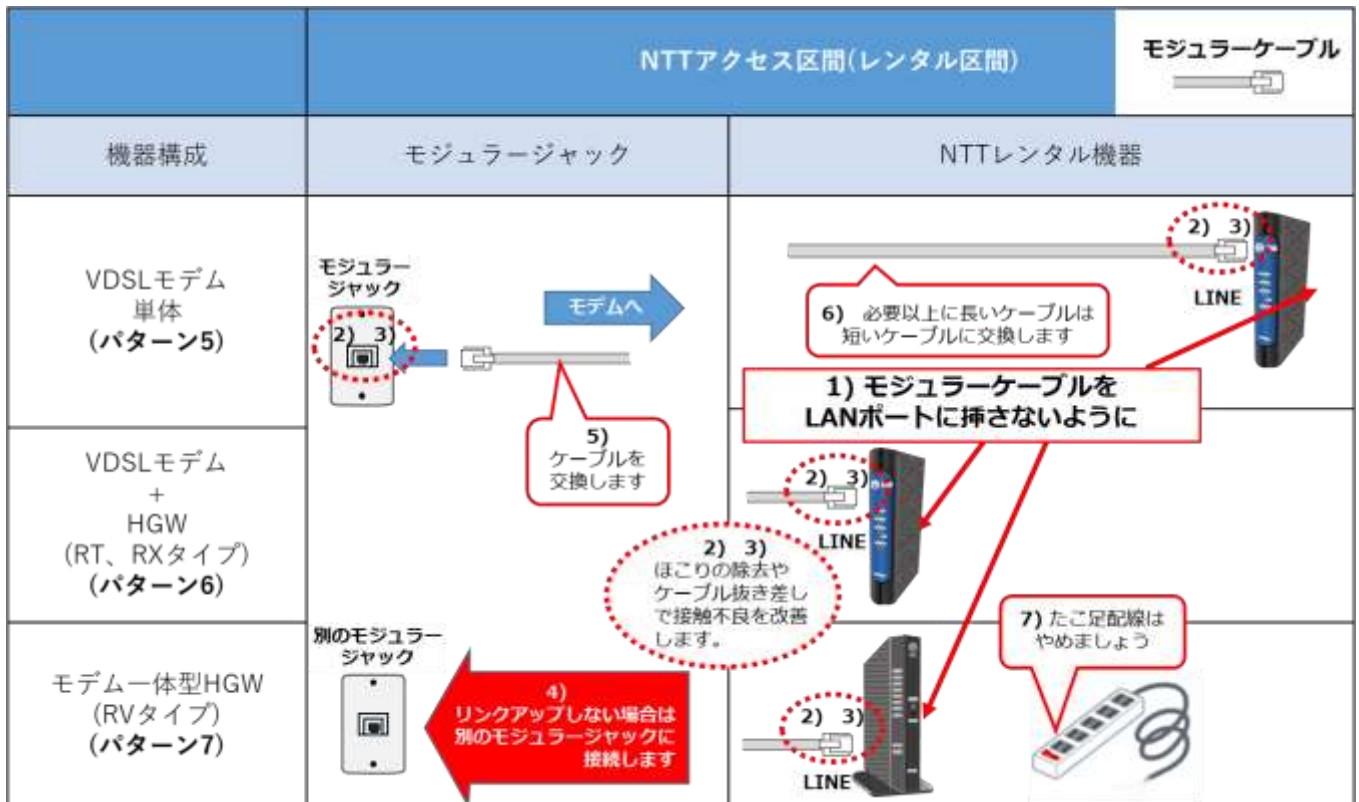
| | NTTアクセス区間(レンタル区間) | | モジュラーケーブル |
|---|---|---|---|
| 機器構成 | モジュラージャック | NTTレンタル機器 | |
| VDSLモデム 単体 **(パターン5)** | モジュラージャック 2) 3) モデムへ 5) ケーブルを交換します | 2) 3) LINE 6) 必要以上に長いケーブルは短いケーブルに交換します | |
| VDSLモデム + HGW (RT、RXタイプ) **(パターン6)** | | 1) モジュラーケーブルを LANポートに挿さないように 2) 3) LINE | |
| モデム一体型HGW (RVタイプ) **(パターン7)** | 別のモジュラージャック 4) リンクアップしない場合は別のモジュラージャックに接続します | 2) 3) ほこりの除去やケーブル抜き差しで接触不良を改善します。 2) 3) LINE 7) たこ足配線はやめましょう | |